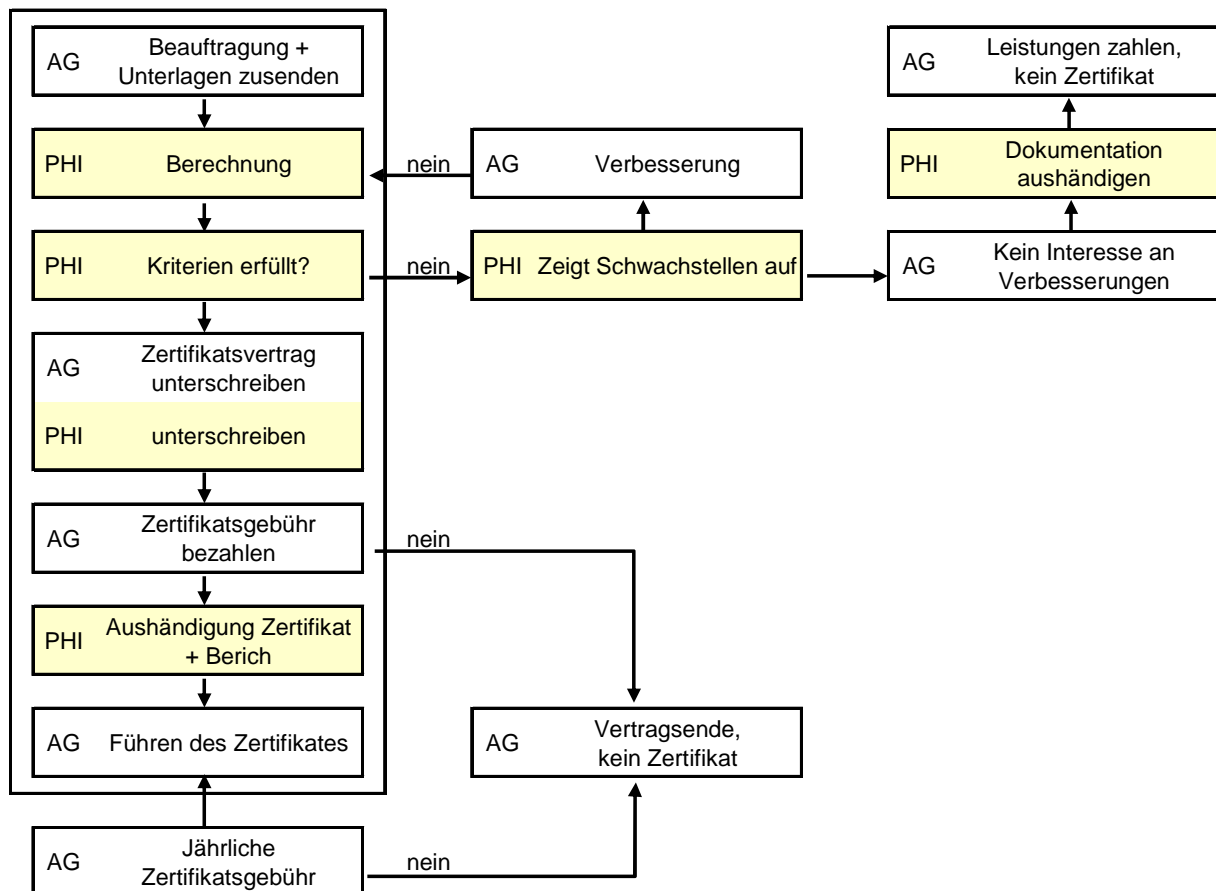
AG Beauftragung + Unterlagen zusenden

PHI Berechnung

PHI Kriterien erfüllt?

AG Zertifikatsvertrag unterschreiben

PHI unterschreiben

AG Zertifikatsgebühr bezahlen

PHI Aushändigung Zertifikat + Berich

AG Führen des Zertifikates

AG Jährliche Zertifikatsgebühr

nein

AG Verbesserung

nein

PHI Zeigt Schwachstellen auf

nein

nein

AG Vertragsende, kein Zertifikat

AG Leistungen zahlen, kein Zertifikat

PHI Dokumentation aushändigen

AG Kein Interesse an Verbesserungen